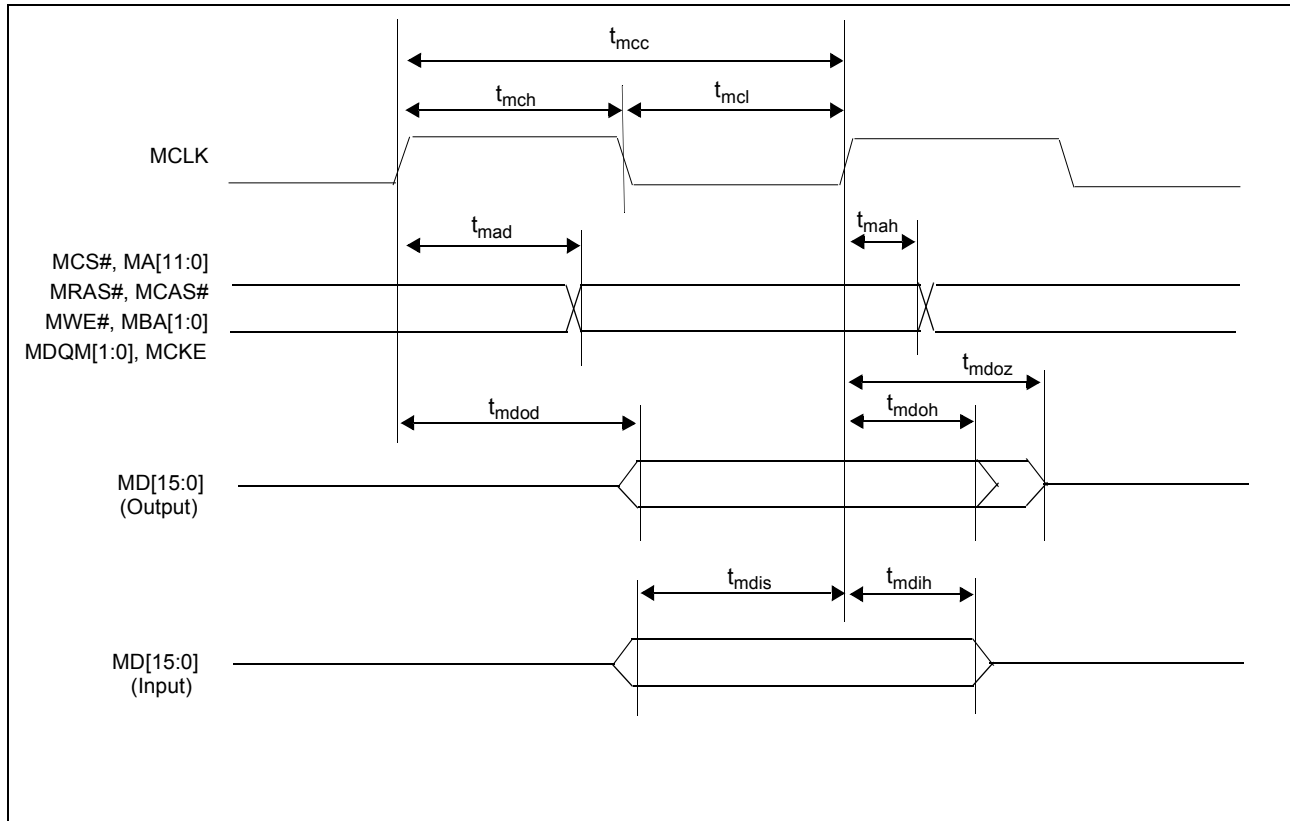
$t_{mcc}$

$t_{mch}$

$t_{mcl}$

MCLK

$t_{mad}$

$t_{mah}$

MCS#, MA[11:0]
MRAS#, MCAS#
MWE#, MBA[1:0]
MDQM[1:0], MCKE

$t_{mdoz}$

$t_{mdod}$

$t_{mdoh}$

MD[15:0]
(Output)

$t_{mdis}$

$t_{mdih}$

MD[15:0]
(Input)